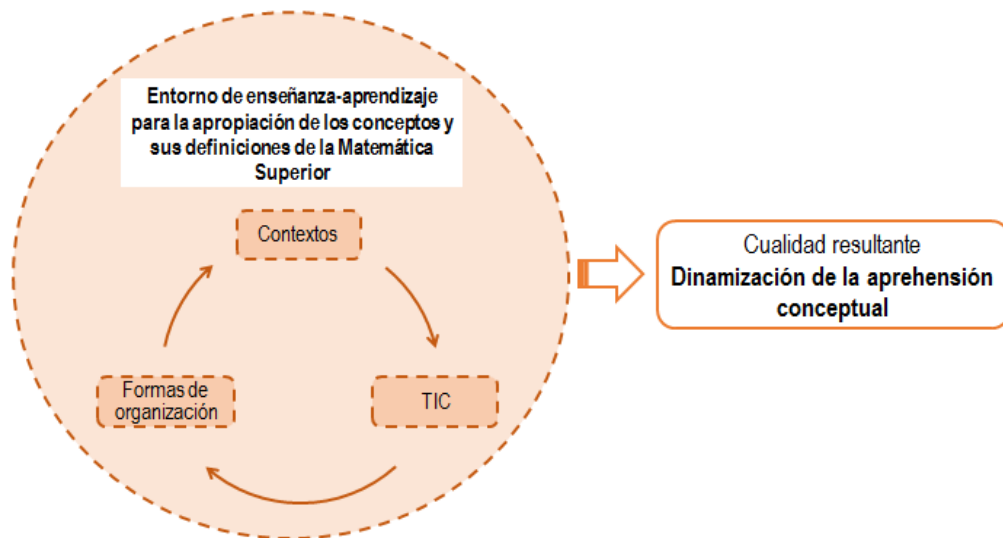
Entorno de enseñanza-aprendizaje para la apropiación de los conceptos y sus definiciones de la Matemática Superior

Contextos

TIC

Formas de organización

Cualidad resultante
Dinamización de la aprehensión conceptual